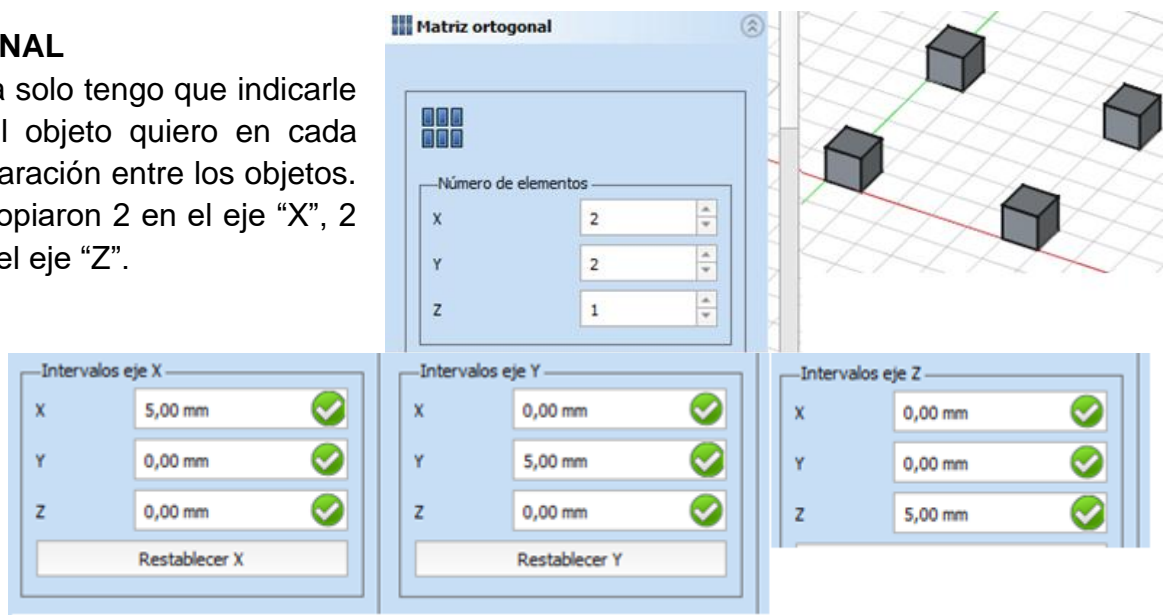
NAL

a solo tengo que indicarle l objeto quiero en cada aración entre los objetos. opiaron 2 en el eje "X", 2 el eje "Z".

Matriz ortogonal

Número de elementos

| | |
|---|---|
| X | 2 |
| Y | 2 |
| Z | 1 |

Intervalos eje X

| | |
|---|---|
| X | 5,00 mm |
| Y | 0,00 mm |
| Z | 0,00 mm |

Restablecer X

Intervalos eje Y

| | |
|---|---|
| X | 0,00 mm |
| Y | 5,00 mm |
| Z | 0,00 mm |

Restablecer Y

Intervalos eje Z

| | |
|---|---|
| X | 0,00 mm |
| Y | 0,00 mm |
| Z | 5,00 mm |